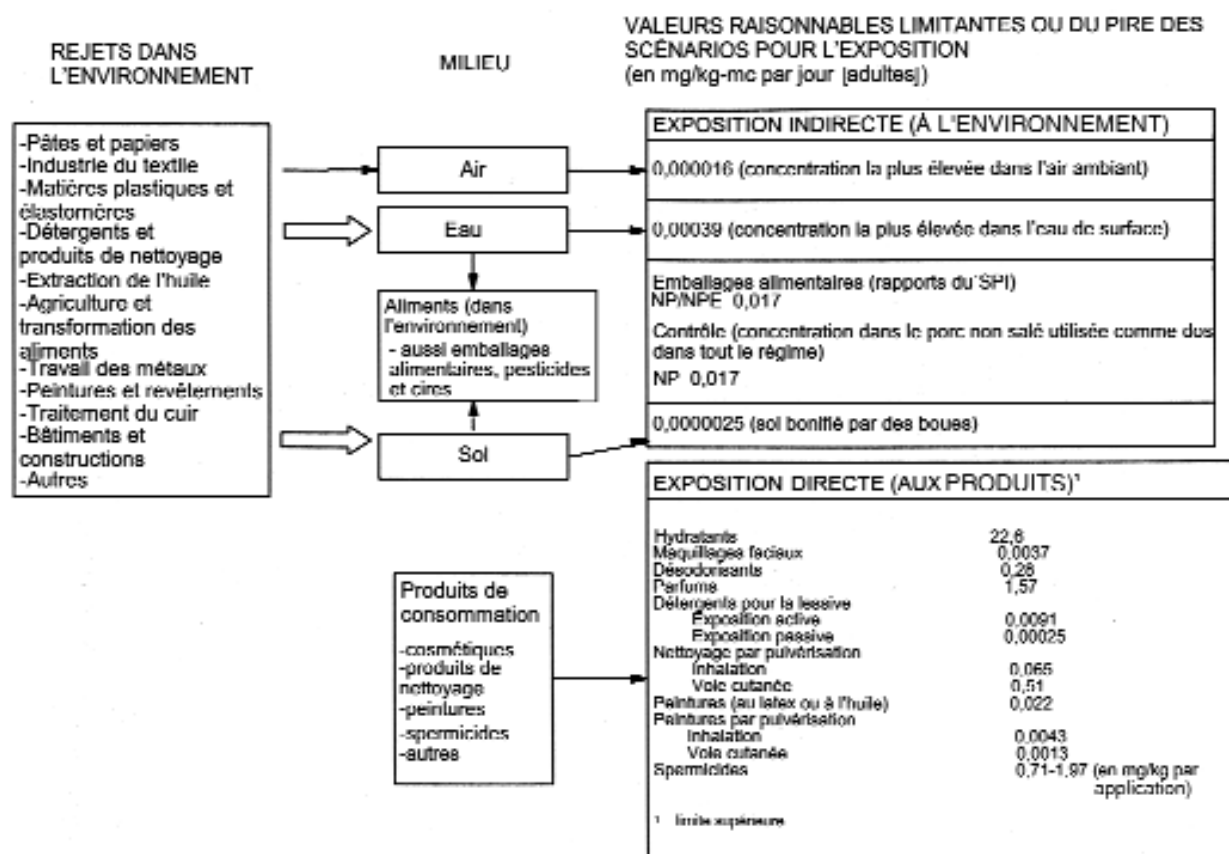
REJETS DANS L'ENVIRONNEMENT

MILIEU

VALEURS RAISONNABLES LIMITANTES OU DU PIRE DES SCÉNARIOS POUR L'EXPOSITION
(en mg/kg-mc par jour [adultes])

-Pâtes et papiers
-Industrie du textile
-Matières plastiques et élastomères
-Détergents et produits de nettoyage
-Extraction de l'huile
-Agriculture et transformation des aliments
-Travail des métaux
-Peintures et revêtements
-Traitement du cuir
-Bâtiments et constructions
-Autres

Air

Eau

Aliments (dans l'environnement)
- aussi emballages alimentaires, pesticides et cires

Sol

EXPOSITION INDIRECTE (À L'ENVIRONNEMENT)

0,000016 (concentration la plus élevée dans l'air ambiant)

0,00039 (concentration la plus élevée dans l'eau de surface)

Emballages alimentaires (rapports du SPI)
NP/NPE 0,017

Contrôle (concentration dans le porc non salé utilisée comme dos dans tout le régime)
NP 0,017

0,0000025 (sol bonifié par des boues)

EXPOSITION DIRECTE (AUX PRODUITS)¹

Produits de consommation

-cosmétiques
-produits de nettoyage
-peintures
-spermicides
-autres

| | |
|---|---|
| Hydratants | 22,6 |
| Maquillages faciaux | 0,0037 |
| Désodorisants | 0,28 |
| Parfums | 1,57 |
| Détergents pour la lessive | |
| Exposition active | 0,0091 |
| Exposition passive | 0,00025 |
| Nettoyage par pulvérisation | |
| Inhalation | 0,065 |
| Voie cutanée | 0,51 |
| Peintures (au latex ou à l'huile) | 0,022 |
| Peintures par pulvérisation | |
| Inhalation | 0,0043 |
| Voie cutanée | 0,0013 |
| Spermicides | 0,71-1,97 (en mg/kg par application) |

¹ limite supérieure